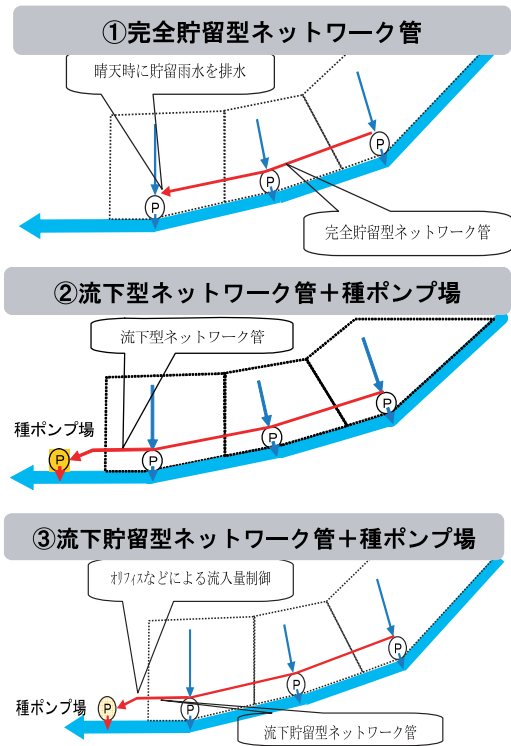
①完全貯留型ネットワーク管

晴天時に貯留雨水を排水

P

P

P

完全貯留型ネットワーク管

②流下型ネットワーク管＋種ポンプ場

流下型ネットワーク管

種ポンプ場

P

P

P

P

③流下貯留型ネットワーク管＋種ポンプ場

オリフィスなどによる流入量制御

種ポンプ場

P

P

P

P

流下貯留型ネットワーク管